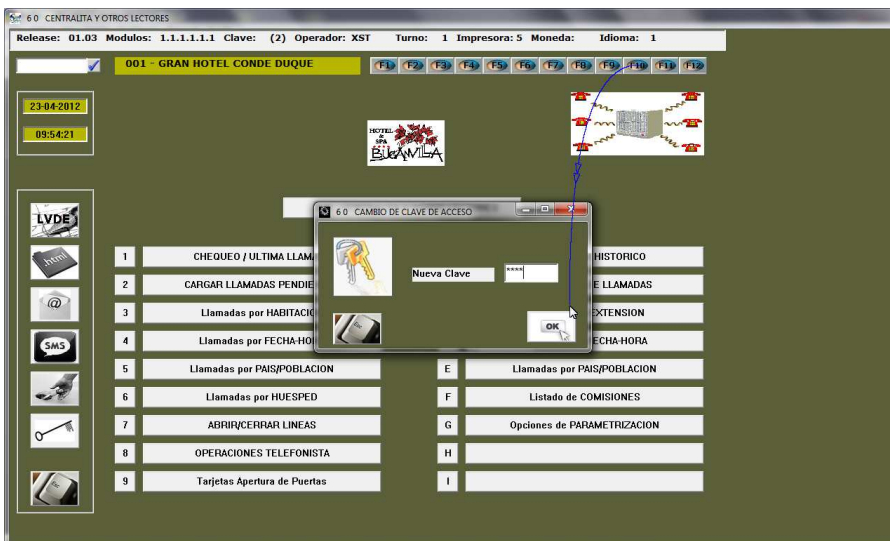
6 0 CENTRALITA Y OTROS LECTORES

Release: 01.03 Modulos: 1.1.1.1.1.1 Clave: (2) Operador: XST Turno: 1 Impresora: 5 Moneda: Idioma: 1

001 - GRAN HOTEL CONDE DUQUE

F1 F2 F3 F4 F5 F6 F7 F8 F9 F10 F11 F12

23-04-2012

09:54:21

HOTEL & SPA BUGANVILLA

LVDE

.html

@

SMS

6 0 CAMBIO DE CLAVE DE ACCESO

Nueva Clave ****

OK

1 CHEQUEO / ULTIMA LLAMA

2 CARGAR LLAMADAS PENDIE

3 Llamadas por HABITACIO

4 Llamadas por FECHA-HO

5 Llamadas por PAIS/POBLACION

6 Llamadas por HUESPED

7 ABRIR/CERRAR LINEAS

8 OPERACIONES TELEFONISTA

9 Tarjetas Apertura de Puertas

HISTORICO

E LLAMADAS

EXTENSION

CHA-HORA

E Llamadas por PAIS/POBLACION

F Listado de COMISIONES

G Opciones de PARAMETRIZACION

H

I